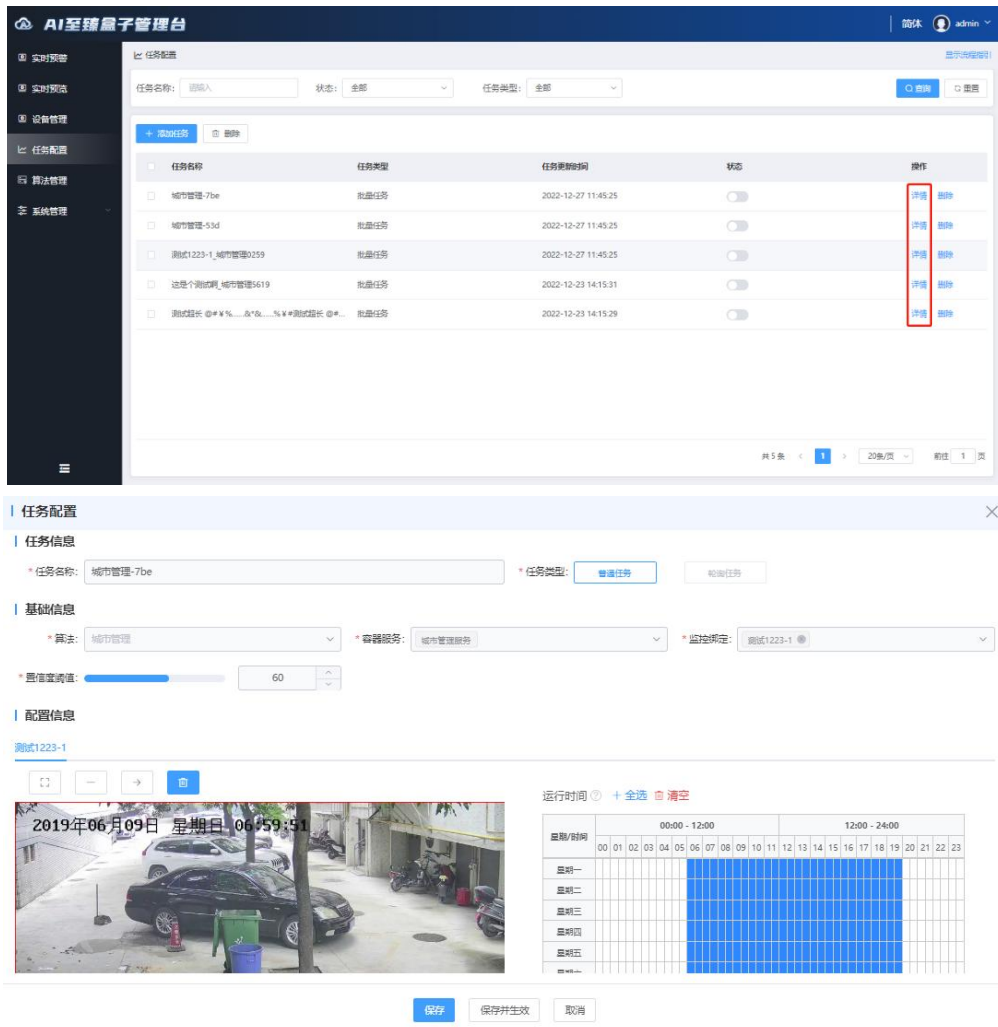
AI至臻盒子管理台

简体 admin

实时预警
实时预览
设备管理
任务配置
算法管理
系统管理

任务配置

显示流程指引

任务名称: 请输入 状态: 全部 任务类型: 全部 查询 重置

+ 添加任务 删除

| 任务名称 | 任务类型 | 任务更新时间 | 状态 | 操作 |
|---|---|---|---|---|
| 城市管理-7be | 批量任务 | 2022-12-27 11:45:25 | | 详情 删除 |
| 城市管理-53d | 批量任务 | 2022-12-27 11:45:25 | | 详情 删除 |
| 测试1223-1_城市管理0259 | 批量任务 | 2022-12-27 11:45:25 | | 详情 删除 |
| 这是个测试啊_城市管理5619 | 批量任务 | 2022-12-23 14:15:31 | | 详情 删除 |
| 测试超长 @#￥%.....&*&.....%￥#测试超长 @#... | 批量任务 | 2022-12-23 14:15:29 | | 详情 删除 |

共5条 < 1 > 20条/页 前往 1 页

任务配置

任务信息

* 任务名称: 城市管理-7be * 任务类型: 普通任务 轮询任务

基础信息

* 算法: 城市管理 * 容器服务: 城市管理服务 * 监控绑定: 测试1223-1

* 置信度阈值: 60

配置信息

测试1223-1

2019年06月09日 星期日 06:59:51

运行时间 + 全选 清空

星期/时间 00:00 - 12:00 12:00 - 24:00
00 01 02 03 04 05 06 07 08 09 10 11 12 13 14 15 16 17 18 19 20 21 22 23
星期一
星期二
星期三
星期四
星期五

保存 保存并生效 取消